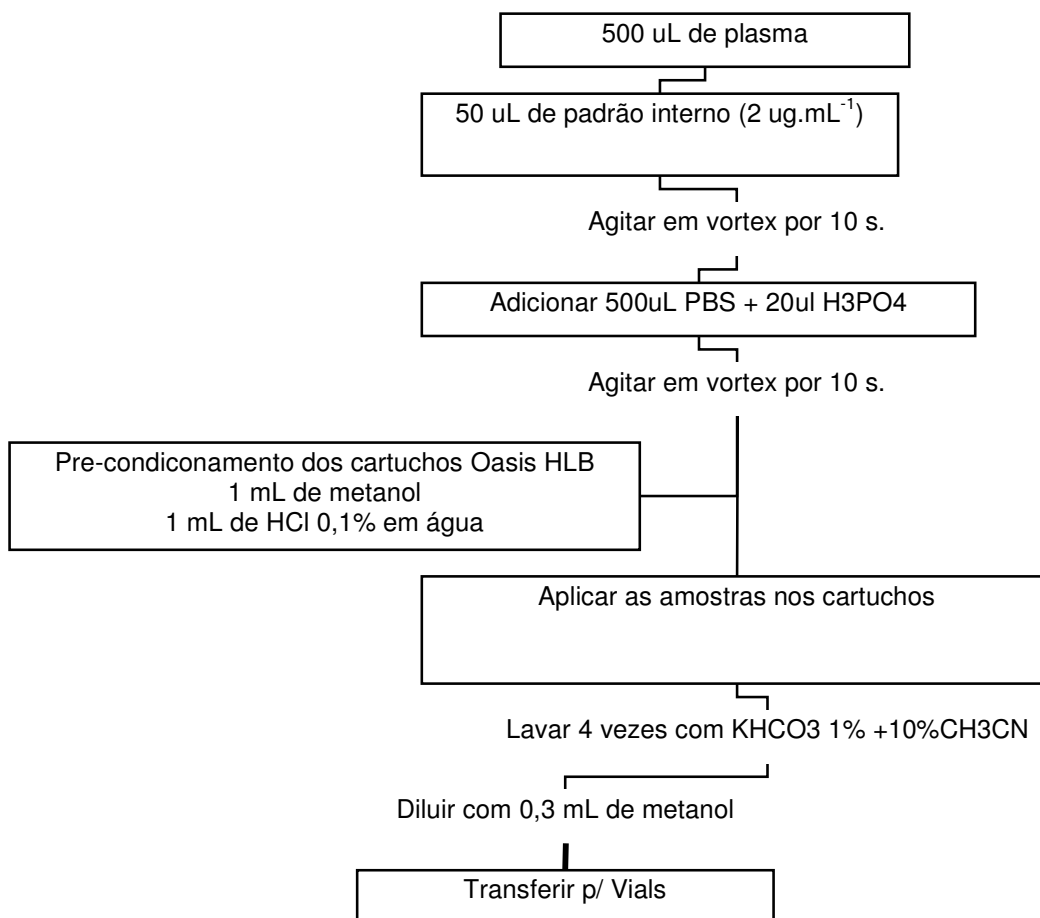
500 uL de plasma

50 uL de padrão interno (2 ug.mL$^{-1}$)

Agitar em vortex por 10 s.

Adicionar 500uL PBS + 20ul H3PO4

Agitar em vortex por 10 s.

Pre-condiconamento dos cartuchos Oasis HLB
1 mL de metanol
1 mL de HCl 0,1% em água

Aplicar as amostras nos cartuchos

Lavar 4 vezes com KHCO3 1% +10%CH3CN

Diluir com 0,3 mL de metanol

Transferir p/ Vials